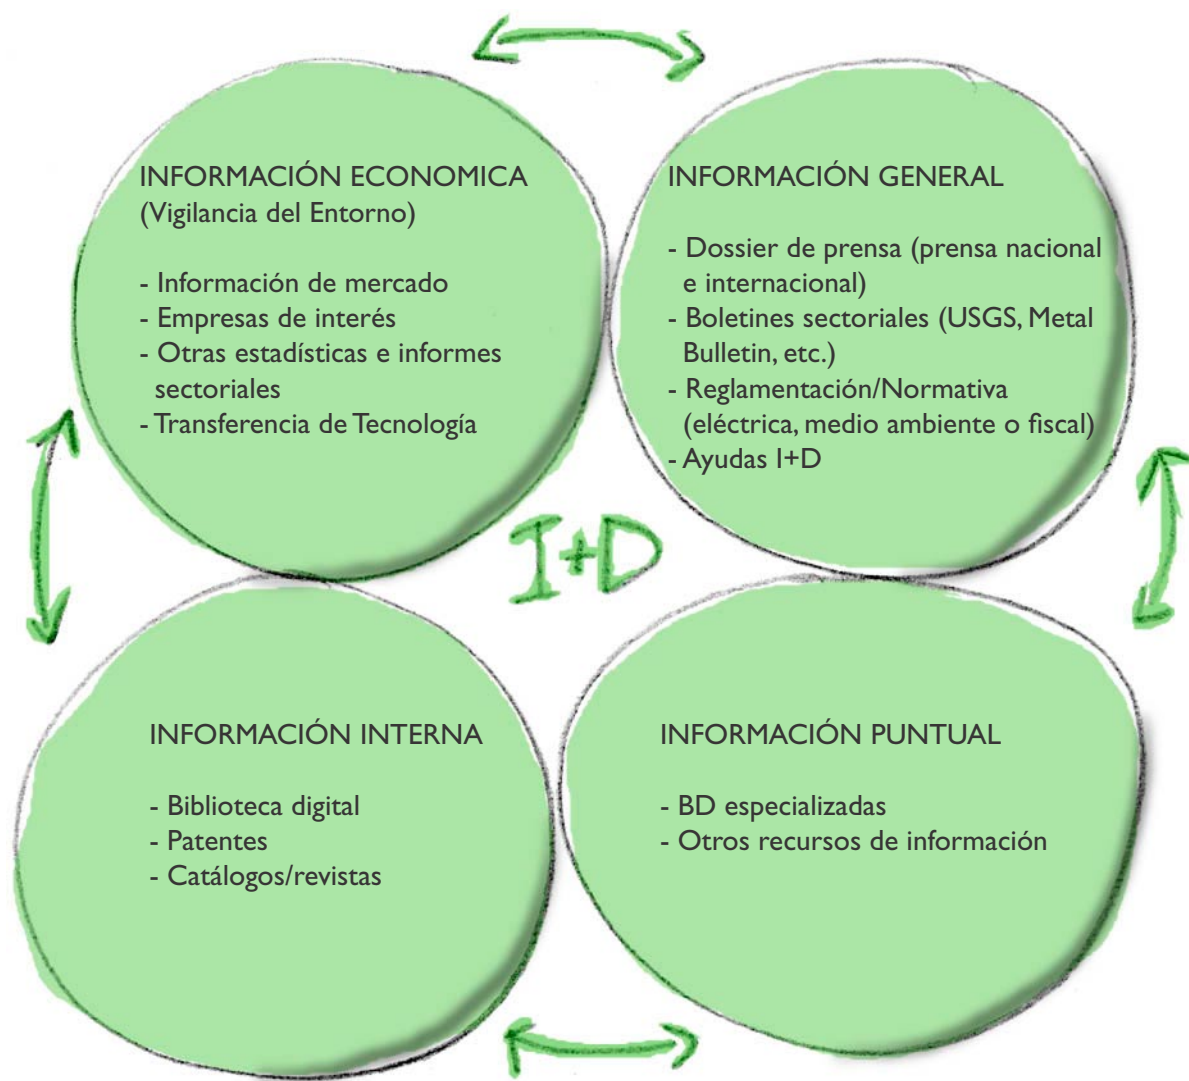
INFORMACIÓN ECONOMICA
(Vigilancia del Entorno)

- Información de mercado
- Empresas de interés
- Otras estadísticas e informes sectoriales
- Transferencia de Tecnología

INFORMACIÓN GENERAL

- Dossier de prensa (prensa nacional e internacional)
- Boletines sectoriales (USGS, Metal Bulletin, etc.)
- Reglamentación/Normativa (eléctrica, medio ambiente o fiscal)
- Ayudas I+D

I+D

INFORMACIÓN INTERNA

- Biblioteca digital
- Patentes
- Catálogos/revistas

INFORMACIÓN PUNTUAL

- BD especializadas
- Otros recursos de información